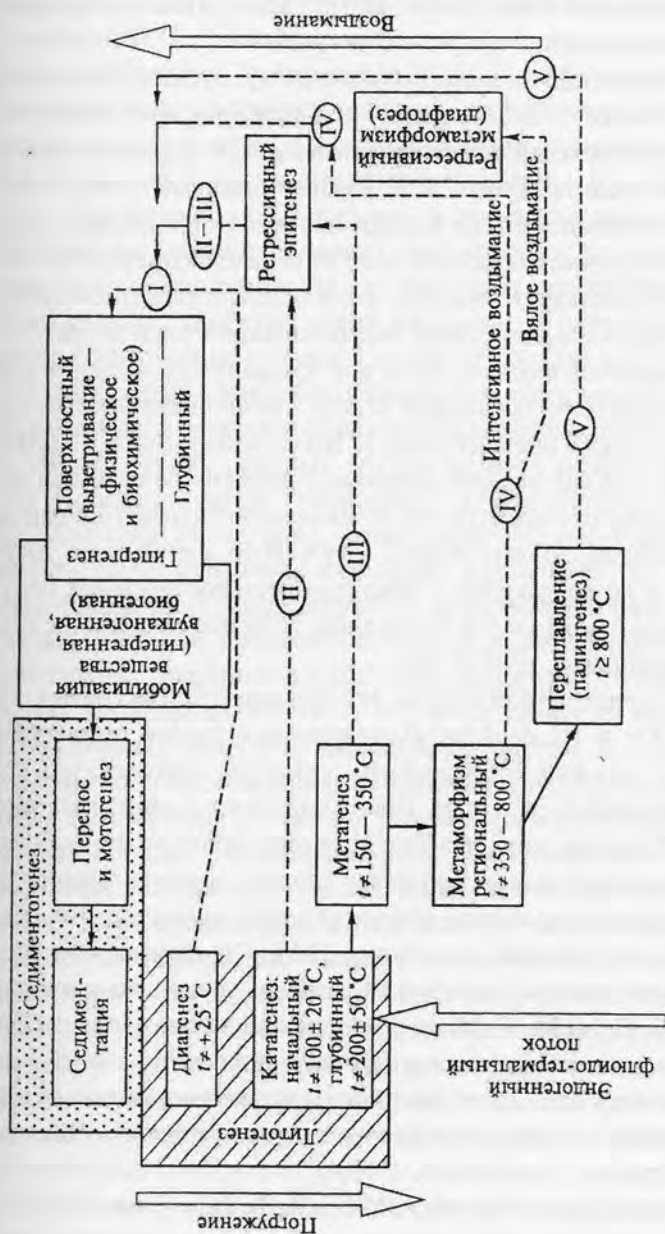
Воздымание

Регрессивный метаморфизм (диафторез)

Регрессивный эпигенез

Поверхностный (выветривание — физическое и биохимическое)

Глубинный

Гипергенез

Мобилизация вещества (гипергенная, вулканогенная, биогенная)

Седиментогенез

Перенос и мотогенез

Седиментация

Диагенез $t \neq +25^\circ C$

Катагенез: начальный $t \neq 100 \pm 20^\circ C$, глубинный $t \neq 200 \pm 50^\circ C$

Литогенез

Метагенез $t \neq 150 - 350^\circ C$

Метаморфизм региональный $t \neq 350 - 800^\circ C$

Переплавление (палингенез) $t \geq 800^\circ C$

I

II–III

II

III

IV

IV

V

V

Интенсивное воздымание

Вялое воздымание

Эндогенный флюидо-термальный поток

Погружение